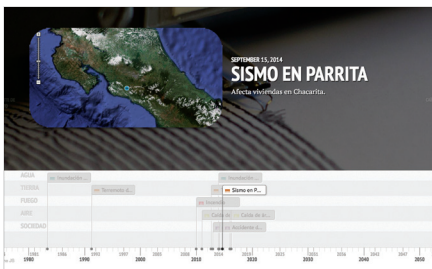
SEPTEMBER 15, 2014
SISMO EN PARRITA
Afecta viviendas en Chacarita.

AGUA
TIERRA
FUEGO
AIRE
SOCIEDAD

Inundación ...
Inundación ...
Terremoto d...
Sismo en P...
Incendio ...
Caída de ...
Caída de ár...
Accidente d...

1980
1990
2000
2010
2020
2030
2040
2050